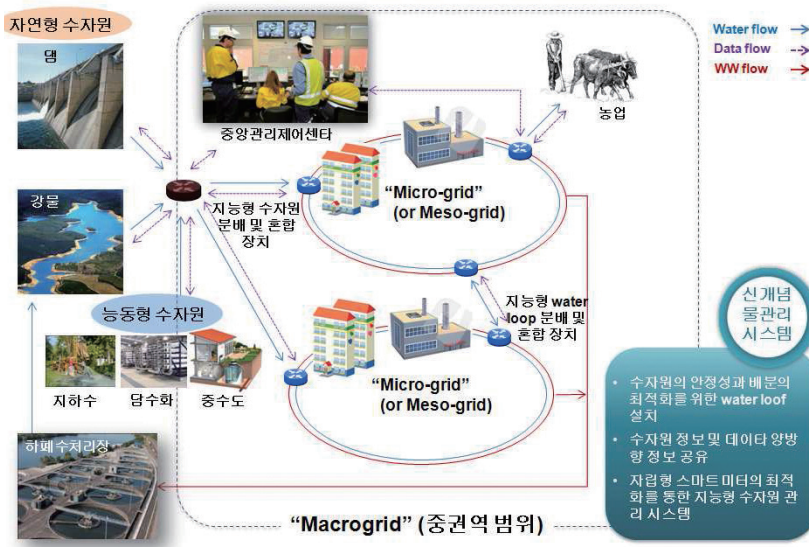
자연형 수자원

댐

강물

Water flow

Data flow

WW flow

중앙관리제어센타

농업

"Micro-grid" (or Meso-grid)

지능형 수자원 분배 및 혼합 장치

지능형 water loop 분배 및 혼합 장치

능동형 수자원

지하수

담수화

중수도

"Micro-grid" (or Meso-grid)

신개념 물관리 시스템

• 수자원의 안정성과 배분의 최적화를 위한 water loof 설치

• 수자원 정보 및 데이타 양방향 정보 공유

• 자립형 스마트 미터의 최적화를 통한 지능형 수자원 관리 시스템

하폐수처리장

"Macrogrid" (중권역 범위)